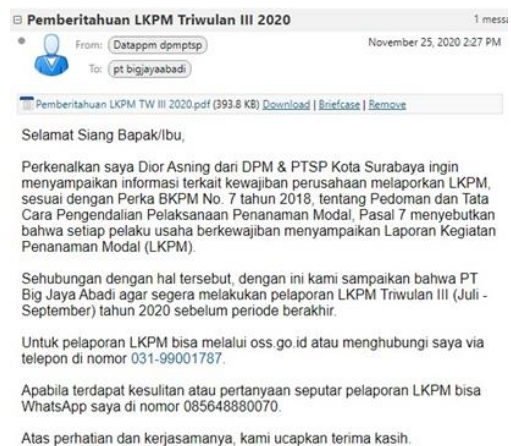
⊟ Pemberitahuan LKPM Triwulan III 2020

1 messa

From: Datappm dpmptsp

November 25, 2020 2:27 PM

To: pt bigjayaabadi

Pemberitahuan LKPM TW III 2020.pdf (393.8 KB) Download | Briefcase | Remove

Selamat Siang Bapak/Ibu,

Perkenalkan saya Dior Asning dari DPM & PTSP Kota Surabaya ingin menyampaikan informasi terkait kewajiban perusahaan melaporkan LKPM, sesuai dengan Perka BKPM No. 7 tahun 2018, tentang Pedoman dan Tata Cara Pengendalian Pelaksanaan Penanaman Modal, Pasal 7 menyebutkan bahwa setiap pelaku usaha berkewajiban menyampaikan Laporan Kegiatan Penanaman Modal (LKPM).

Sehubungan dengan hal tersebut, dengan ini kami sampaikan bahwa PT Big Jaya Abadi agar segera melakukan pelaporan LKPM Triwulan III (Juli - September) tahun 2020 sebelum periode berakhir.

Untuk pelaporan LKPM bisa melalui oss.go.id atau menghubungi saya via telepon di nomor 031-99001787.

Apabila terdapat kesulitan atau pertanyaan seputar pelaporan LKPM bisa WhatsApp saya di nomor 085648880070.

Atas perhatian dan kerjasamanya, kami ucapkan terima kasih.